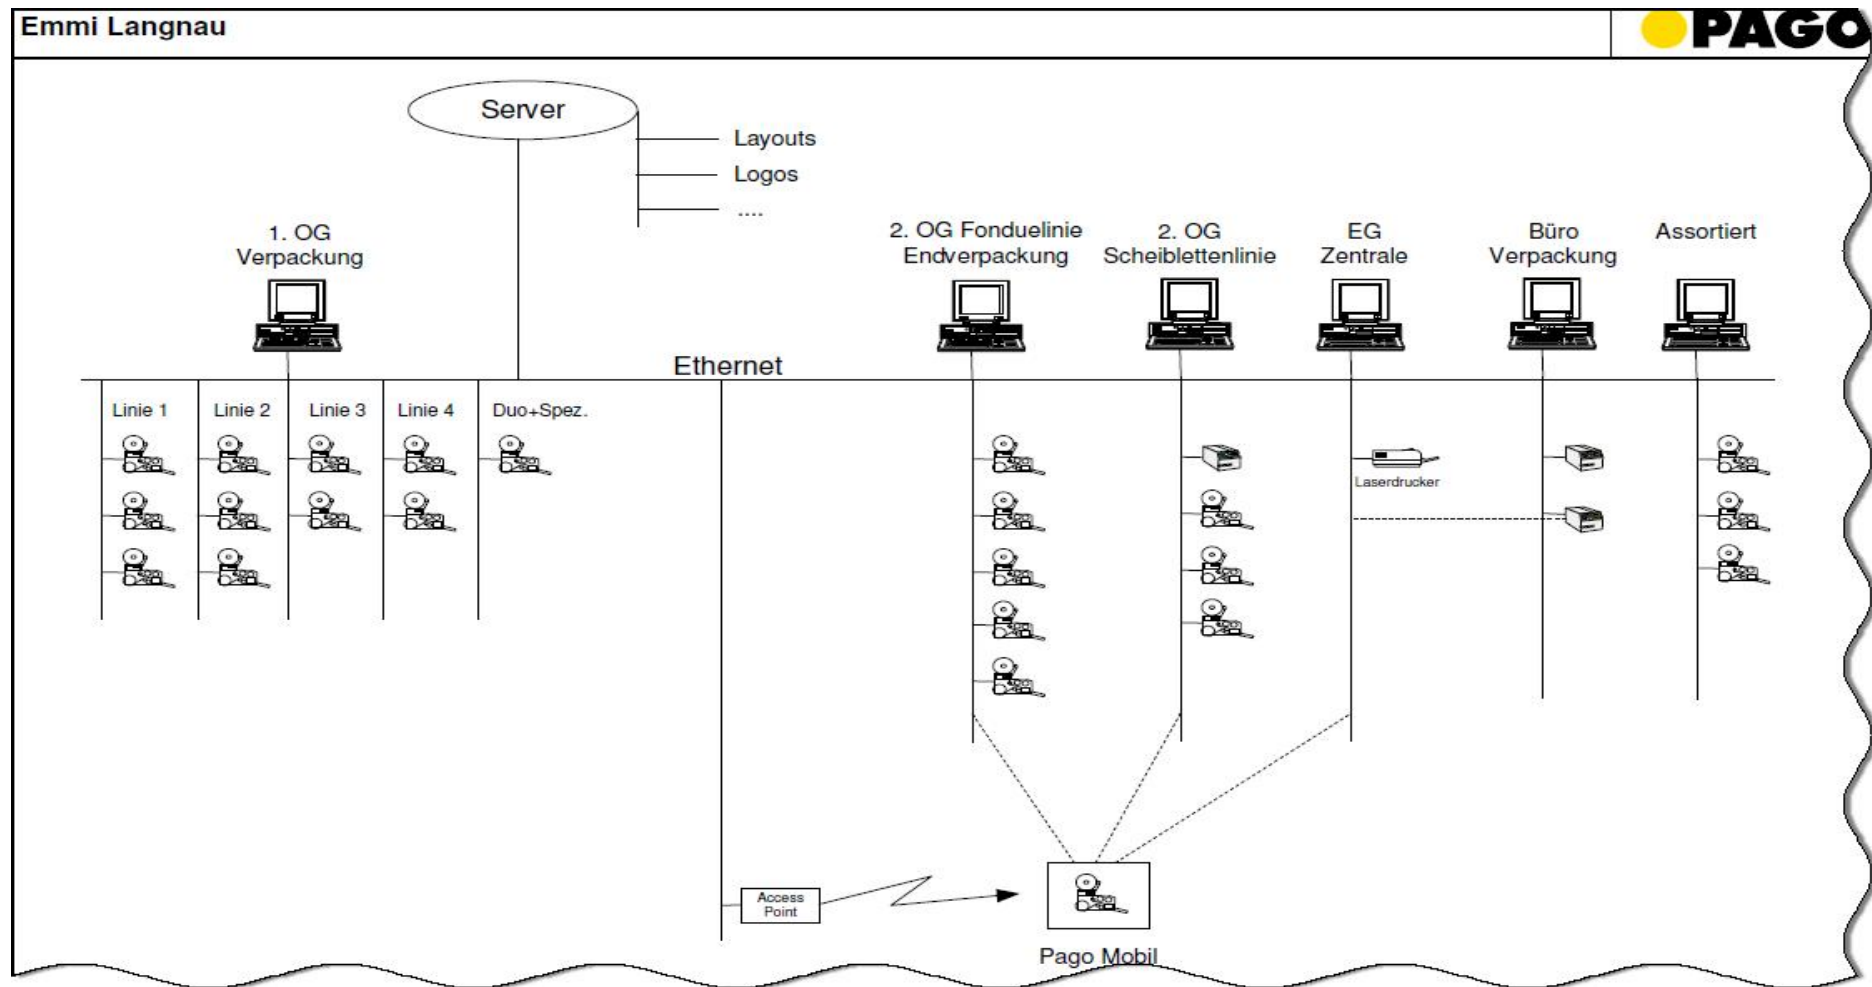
Emmi Langnau

PAGO

Server

Layouts
Logos
....

1. OG
Verpackung

2. OG Fonduelinie
Endverpackung

2. OG
Scheiblettenlinie

EG
Zentrale

Büro
Verpackung

Assortiert

Ethernet

Linie 1
Linie 2
Linie 3
Linie 4
Duo+Spez.

Laserdrucker

Access
Point

Pago Mobil